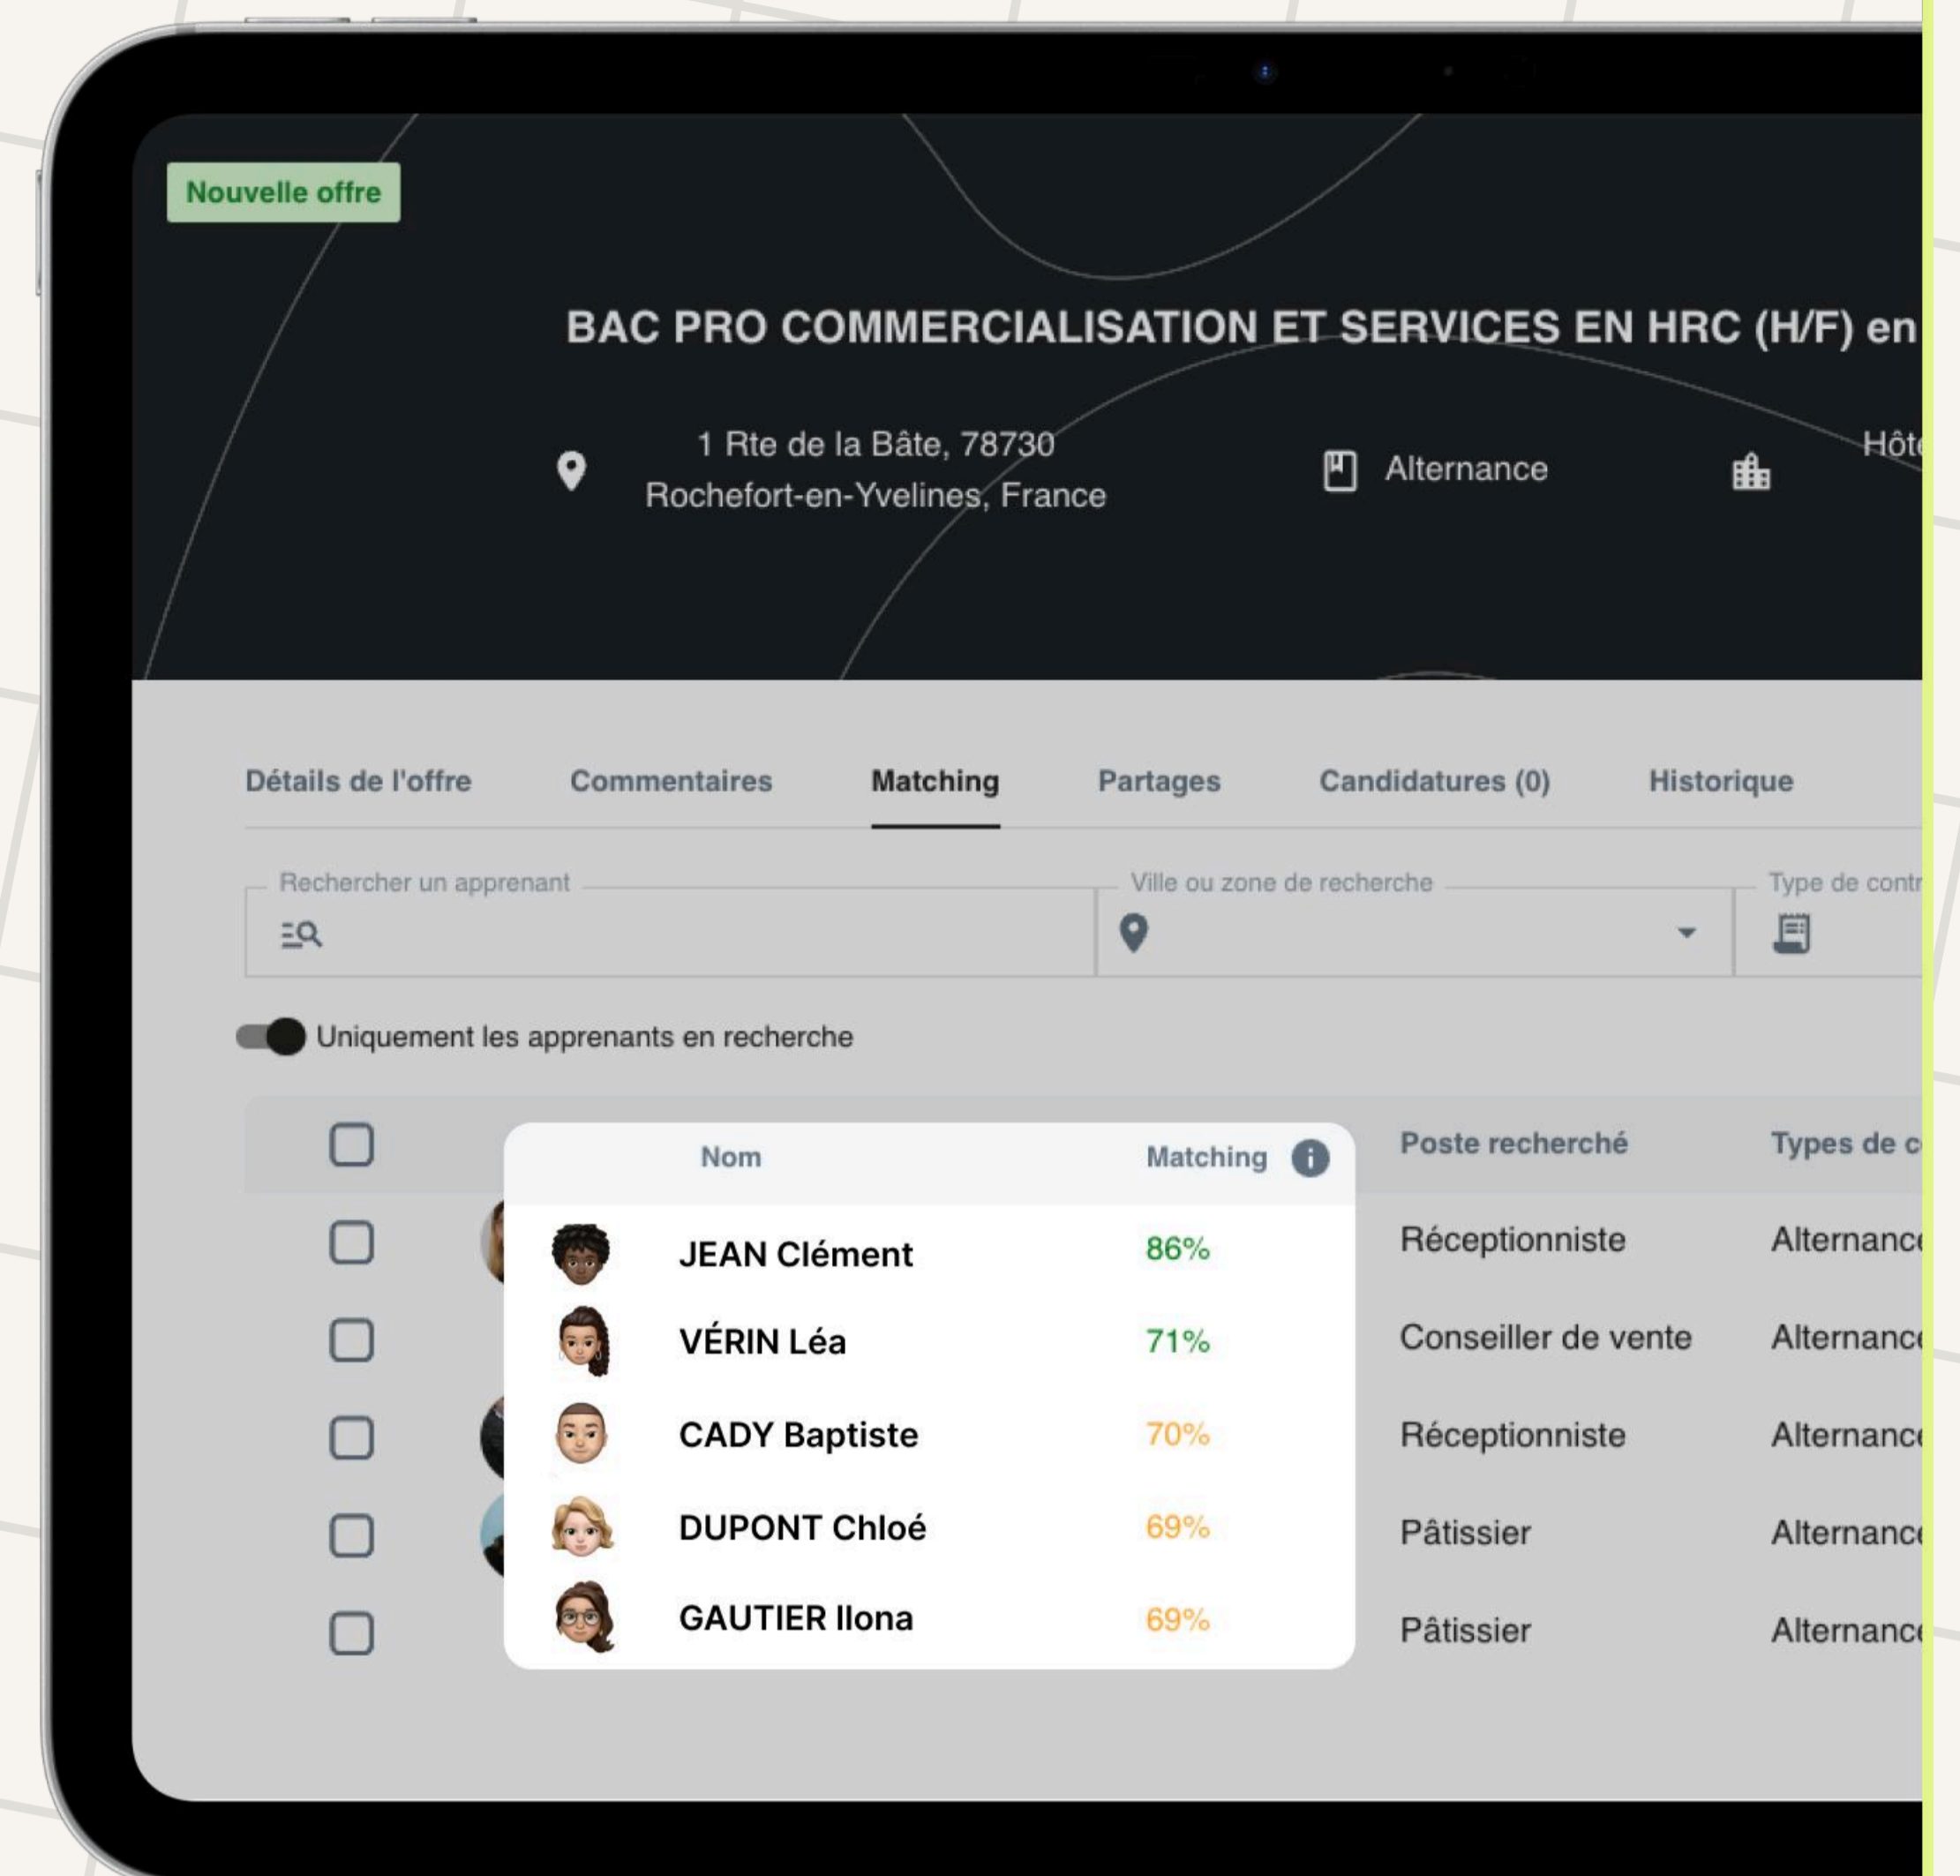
Nouvelle offre

BAC PRO COMMERCIALISATION ET SERVICES EN HRC (H/F) en

1 Rte de la Bâte, 78730 Rochefort-en-Yvelines, France

Alternance

Hôt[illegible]

Détails de l'offre Commentaires Matching Partages Candidatures (0) Historique

Rechercher un apprenant

Ville ou zone de recherche

Type de contr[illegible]

Uniquement les apprenants en recherche

| Nom | Matching | Poste recherché | Types de c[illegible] |
|---|---|---|---|
| JEAN Clément | 86% | Réceptionniste | Alternanc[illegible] |
| VÉRIN Léa | 71% | Conseiller de vente | Alternanc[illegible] |
| CADY Baptiste | 70% | Réceptionniste | Alternanc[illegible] |
| DUPONT Chloé | 69% | Pâtissier | Alternanc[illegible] |
| GAUTIER Ilona | 69% | Pâtissier | Alternanc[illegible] |